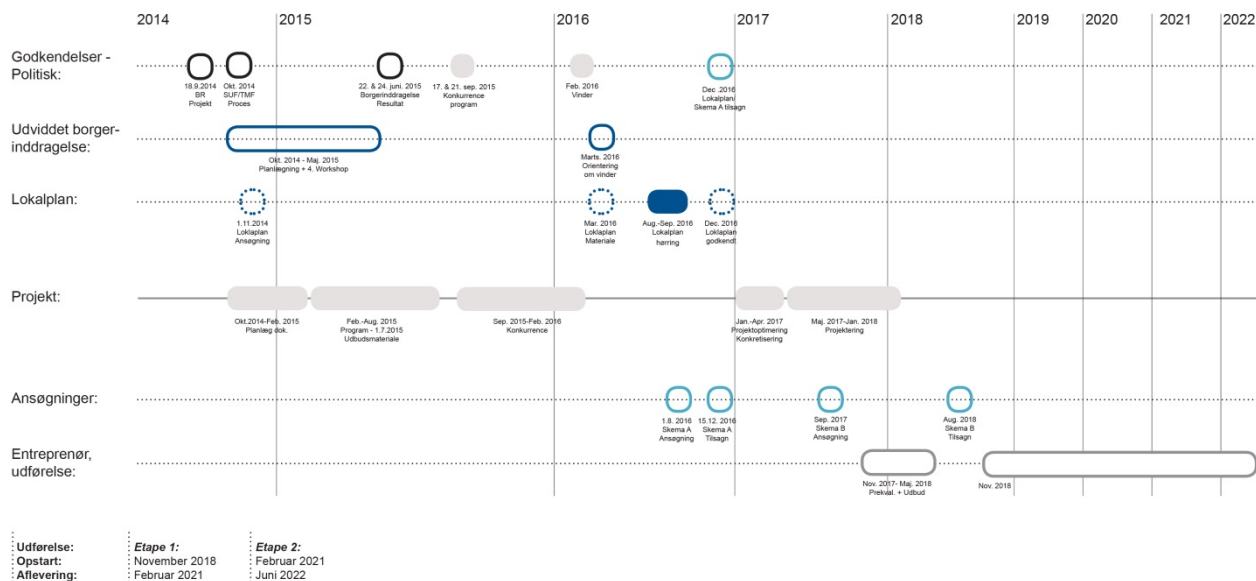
2014 2015 2016 2017 2018 2019 2020 2021 2022

Godkendelser - Politisk:

18.9.2014 BR Projekt

Okt. 2014 SUF/TMF Proces

22. & 24. juni. 2015 Borgerinddragelse Resultat

17. & 21. sep. 2015 Konkurrence program

Feb. 2016 Vinder

Dec. 2016 Lokalplan Skema A tilsagn

Udviddet borger-inddragelse:

Okt. 2014 - Maj. 2015 Planlægning + 4. Workshop

Marts. 2016 Orientering om vinder

Lokalplan:

1.11.2014 Loklaplan Ansøgning

Mar. 2016 Loklaplan Materiale

Aug.-Sep. 2016 Lokalplan høring

Dec. 2016 Lokalplan godkendt

Projekt:

Okt.2014-Feb. 2015 Planlæg dok.

Feb.-Aug. 2015 Program - 1.7.2015 Udbudsmateriale

Sep. 2015-Feb. 2016 Konkurrence

Jan.-Apr. 2017 Projektoptimering Konkretisering

Maj. 2017-Jan. 2018 Projektering

Ansøgninger:

1.8. 2016 Skema A Ansøgning

15.12. 2016 Skema A Tilsagn

Sep. 2017 Skema B Ansøgning

Aug. 2018 Skema B Tilsagn

Entreprenør, udførelse:

Nov. 2017- Maj. 2018 Prekval. + Udbud

Nov. 2018

Udførelse:
Opstart:
Aflevering:

Etape 1:
November 2018
Februar 2021

Etape 2:
Februar 2021
Juni 2022